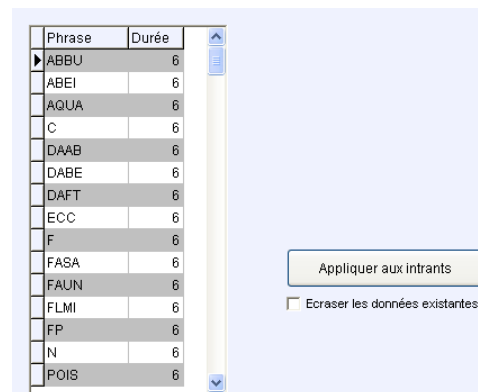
| Phrase | Durée |
|---|---|
| ABBU | 6 |
| ABEI | 6 |
| AQUA | 6 |
| C | 6 |
| DAAB | 6 |
| DABE | 6 |
| DAFT | 6 |
| ECC | 6 |
| F | 6 |
| FASA | 6 |
| FAUN | 6 |
| FLMI | 6 |
| FP | 6 |
| N | 6 |
| POIS | 6 |

Appliquer aux intrants

Ecraser les données existantes